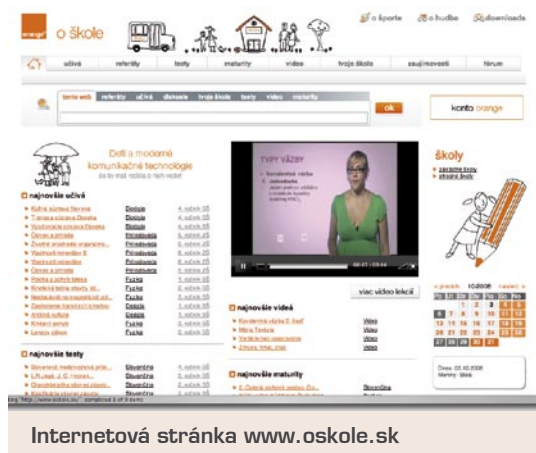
orange o škole

o športe o hudbe downloads

učivá referáty testy maturity video tvoja škola zaujímavosti fórum

terno web referáty učivá diskusie tvoja škola testy video maturity

ok

konto orange

Deti a moderné komunikačné technológie

najnovšie učivá

najnovšie testy

TYPY VÄZBY

viac video lekcií

najnovšie videá

najnovšie maturity

školy

10.2008

Internetová stránka www.oskole.sk